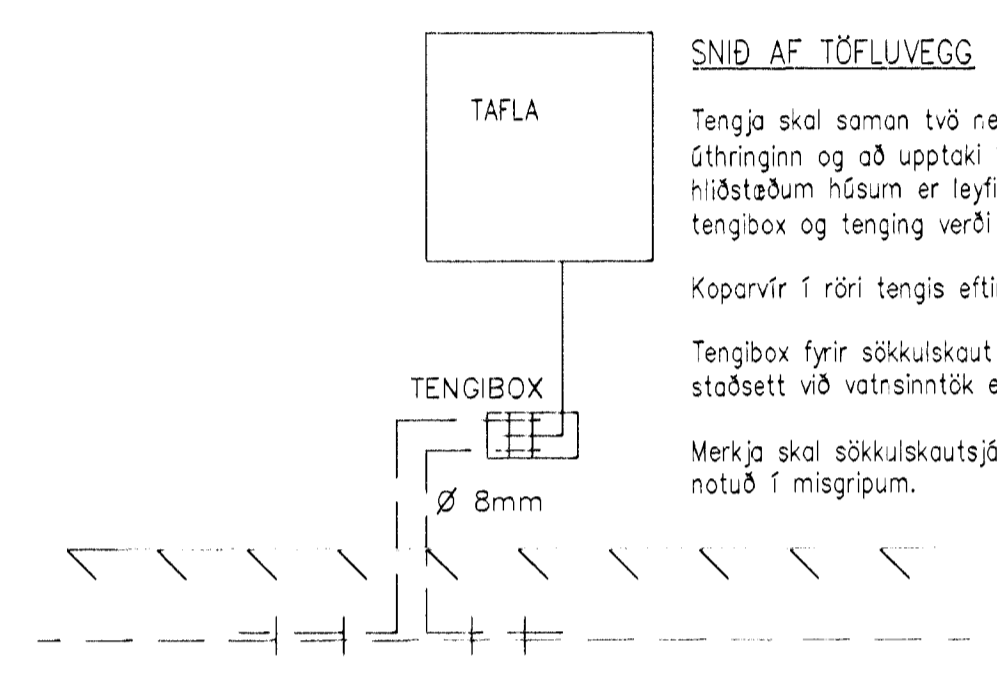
SNIÐ AF TÖFLUVEGG

TAFLA

Tengja skal saman tvö ne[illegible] úthringinn og að upptaki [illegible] hliðstæðum húsum er leyfi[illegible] tengibox og tenging verði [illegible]

Koparvír í röri tengis efti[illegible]

Tengibox fyrir sökkulskaut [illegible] staðsett við vatnsinntök e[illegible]

Merkja skal sökkulskautsjá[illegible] notuð í misgripum.

TENGIBOX

Ø 8mm